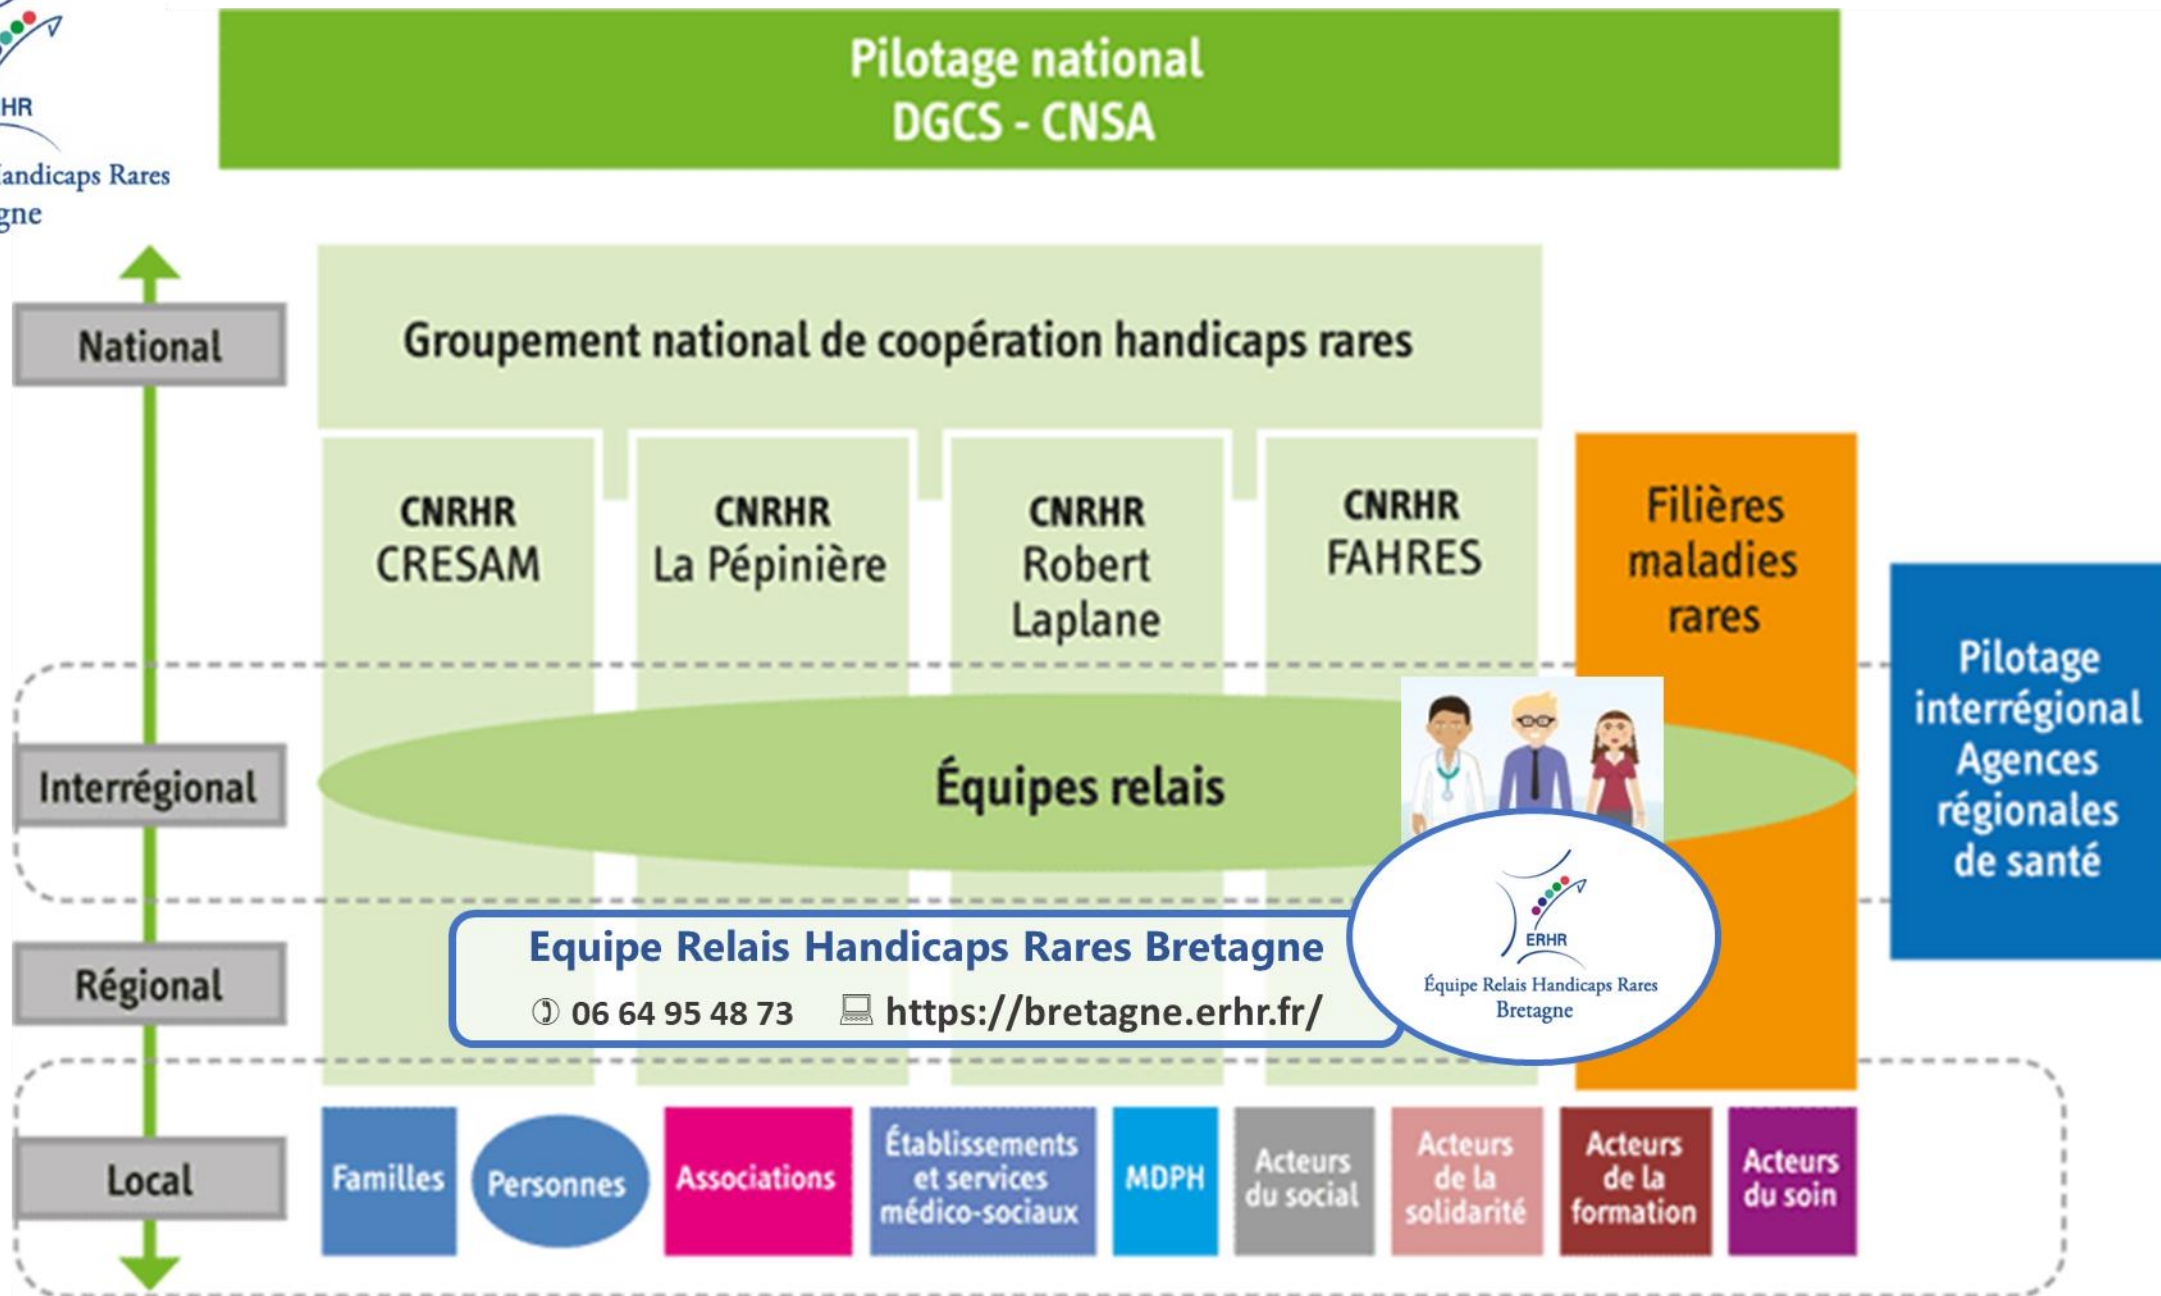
HR
andicaps Rares
gne

Pilotage national
DGCS - CNSA

National

Groupement national de coopération handicaps rares

CNRHR
CRESAM

CNRHR
La Pépinière

CNRHR
Robert Laplane

CNRHR
FAHRES

Filières maladies rares

Pilotage interrégional Agences régionales de santé

Interrégional

Équipes relais

Régional

Equipe Relais Handicaps Rares Bretagne
✆ 06 64 95 48 73 https://bretagne.erhr.fr/

ERHR
Équipe Relais Handicaps Rares
Bretagne

Local

Familles

Personnes

Associations

Établissements et services médico-sociaux

MDPH

Acteurs du social

Acteurs de la solidarité

Acteurs de la formation

Acteurs du soin